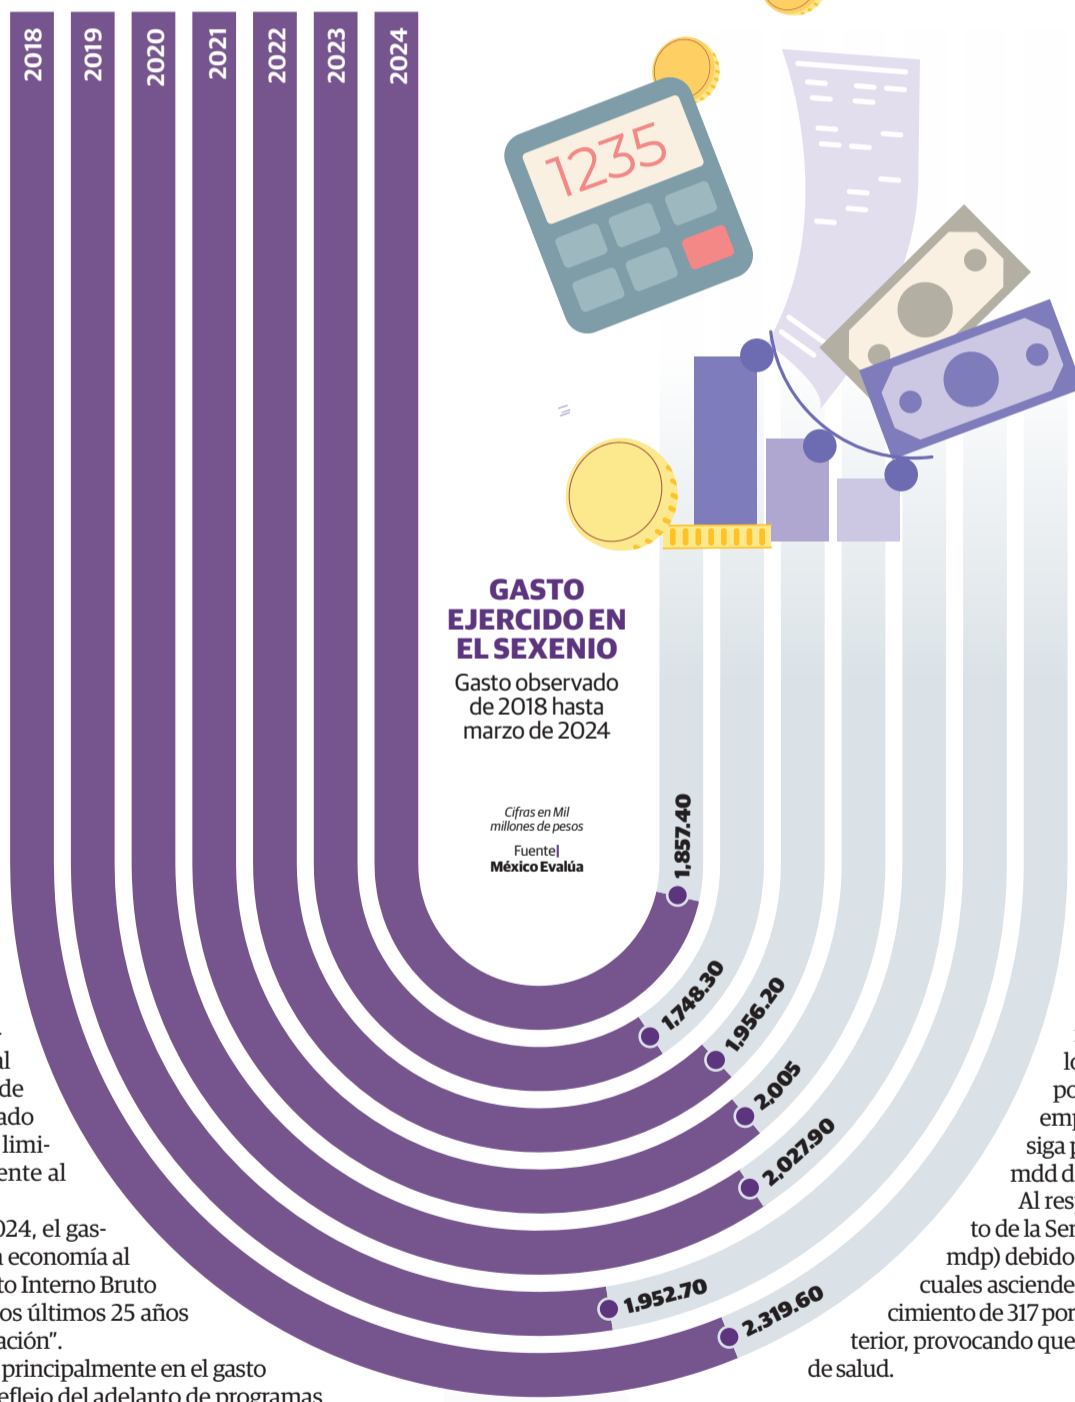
2018
2019
2020
2021
2022
2023
2024

1235

GASTO EJERCIDO EN EL SEXENIO
Gasto observado de 2018 hasta marzo de 2024

Cifras en Mil millones de pesos
Fuente| México Evalúa

1,857.40
1,748.30
1,956.20
2,005
2,027.90
1,952.70
2,319.60

al
de
ado
limi-
ente al

024, el gas-
a economía al
to Interno Bruto
os últimos 25 años
ación".
principalmente en el gasto
eflejo del adelanto de programas

lo
po
em
siga p
mdd d
Al res
to de la Se
mdp) debido
cuales asciende
cimiento de 317 por
terior, provocando que
de salud.